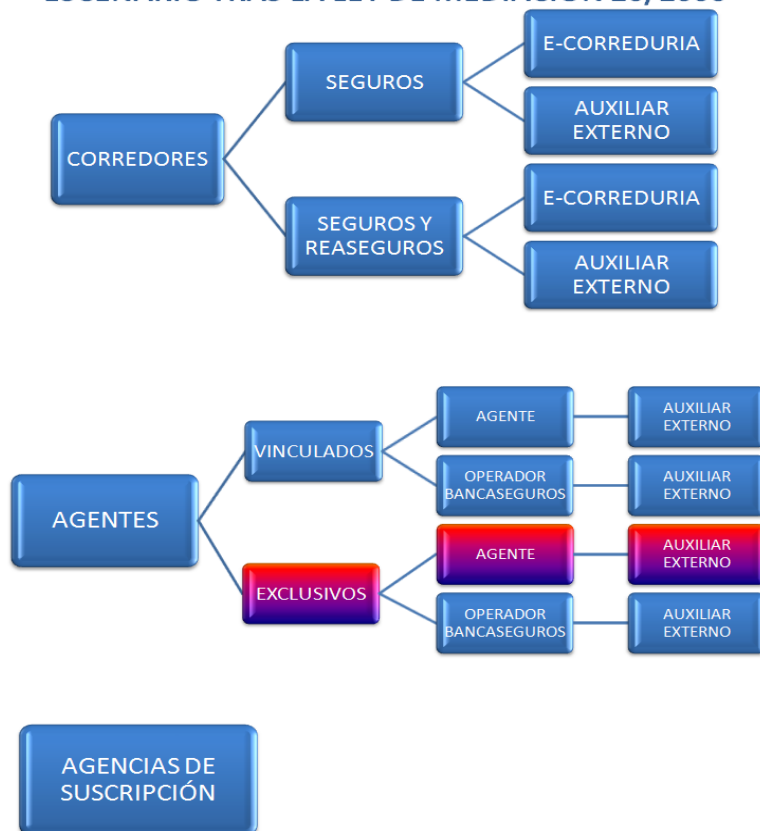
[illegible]

CORREDORES

SEGUROS

E-CORREDURIA

AUXILIAR EXTERNO

SEGUROS Y REASEGUROS

E-CORREDURIA

AUXILIAR EXTERNO

AGENTES

VINCULADOS

AGENTE

AUXILIAR EXTERNO

OPERADOR BANCASEGUROS

AUXILIAR EXTERNO

EXCLUSIVOS

AGENTE

AUXILIAR EXTERNO

OPERADOR BANCASEGUROS

AUXILIAR EXTERNO

AGENCIAS DE SUSCRIPCIÓN